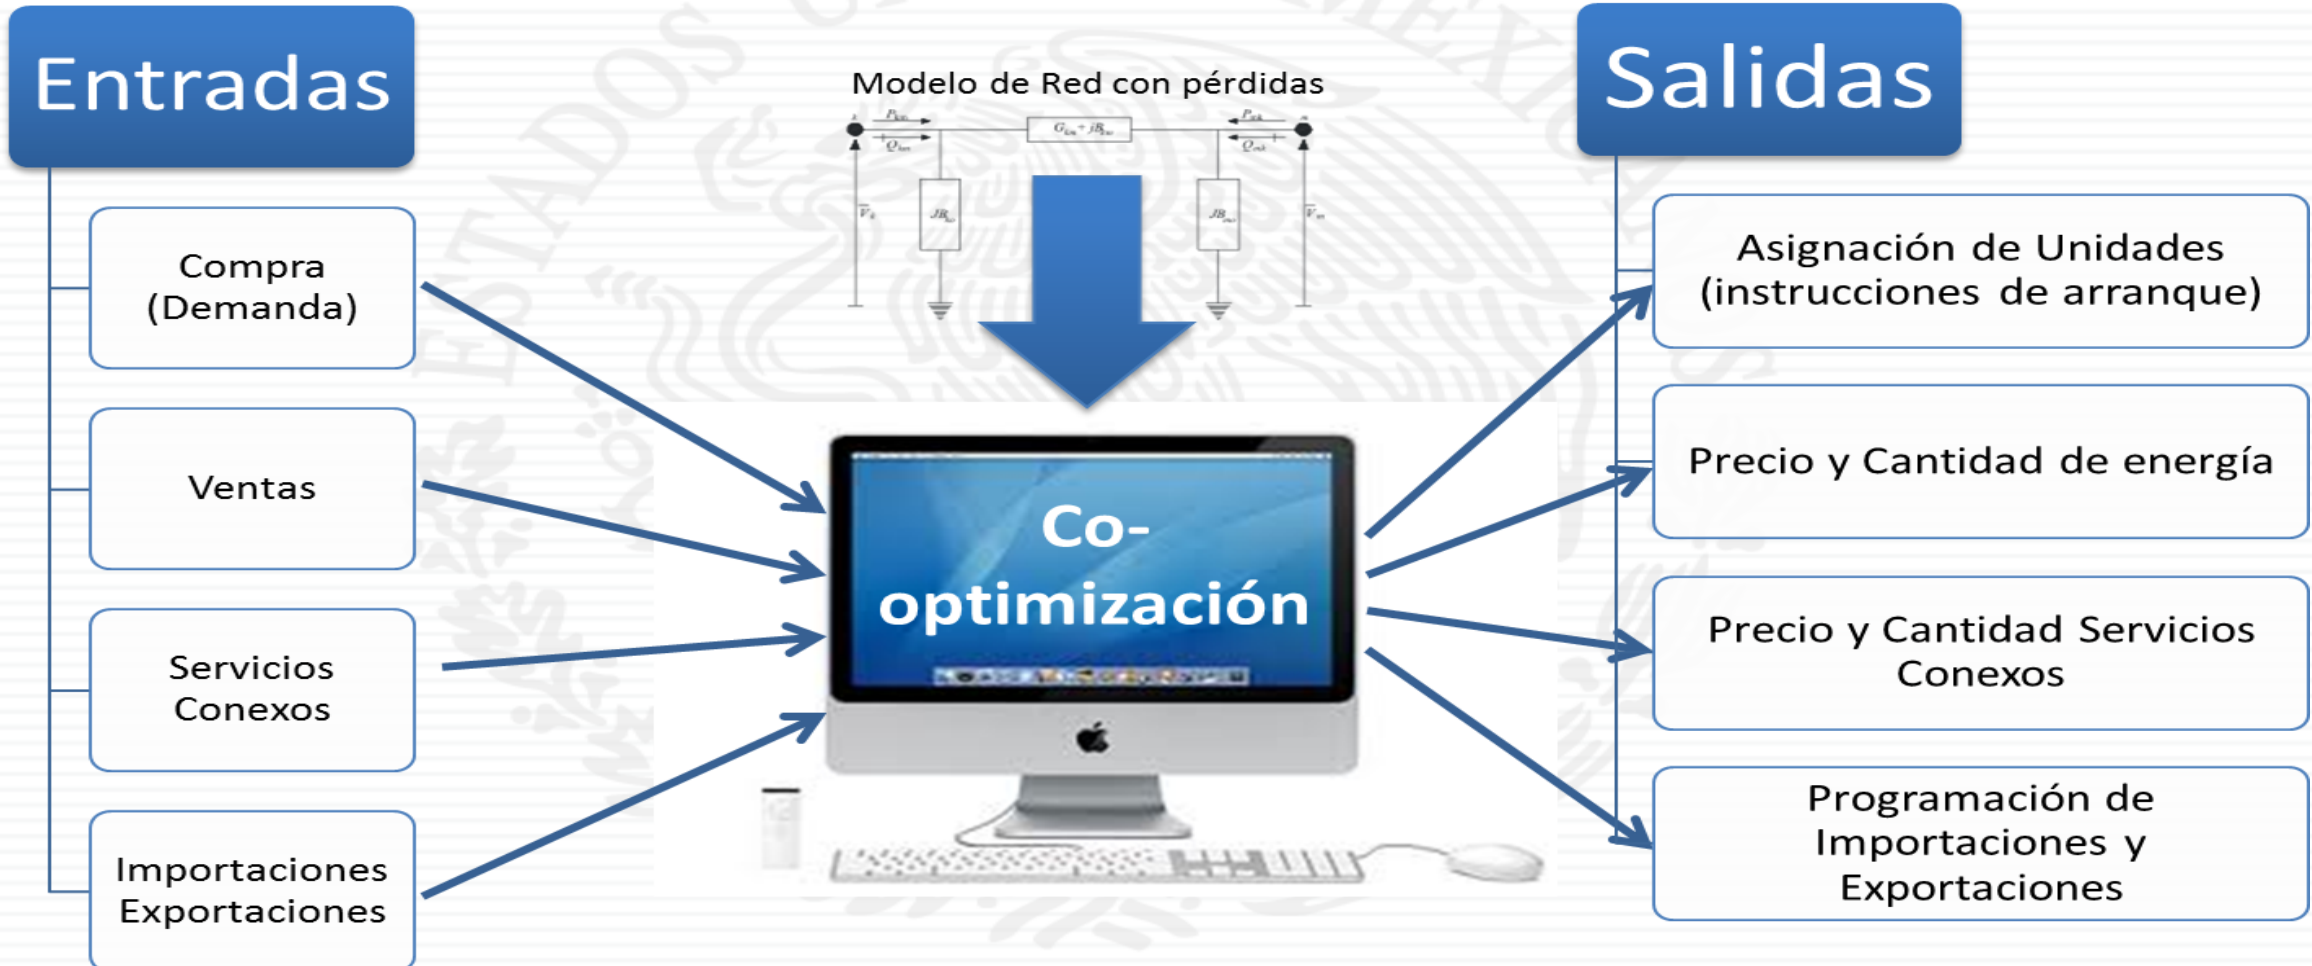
Entradas

Compra (Demanda)

Ventas

Servicios Conexos

Importaciones Exportaciones

Modelo de Red con pérdidas

$P_{km}$ $Q_{km}$ $G_{km}+jB_{km}$ $P_{mk}$ $Q_{mk}$ $V_k$ $jB_{km}$ $jB_{mk}$ $V_m$

Co-optimización

Salidas

Asignación de Unidades (instrucciones de arranque)

Precio y Cantidad de energía

Precio y Cantidad Servicios Conexos

Programación de Importaciones y Exportaciones